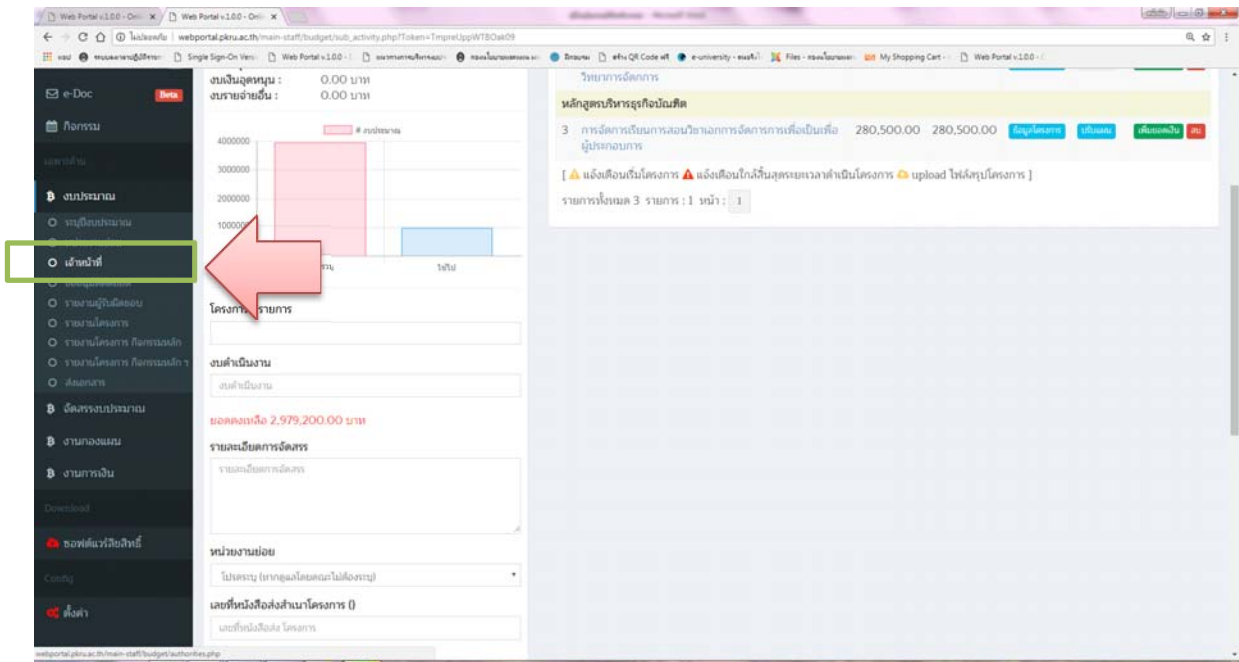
Web Portal v.1.0.0 - Onli × Web Portal v.1.0.0 - Onli ×

ไม่ปลอดภัย | webportal.pkru.ac.th/main-staff/budget/sub_activity.php?Token=TmpreUppWTBOak09

Single Sign-On Vers Web Portal v.1.0.0 e-university Files My Shopping Cart Web Portal v.1.0.0

e-Doc Beta
กิจกรรม
งบประมาณ
O สรุปงบประมาณ
O เจ้าหน้าที่
O รายงานผู้รับผิดชอบ
O รายงานโครงการ
O รายงานโครงการ กิจกรรมหลัก
O รายงานโครงการ กิจกรรมหลัก
O ติดตาม
จัดสรรงบประมาณ
งานกองแผน
งานการเงิน
Download
ซอฟต์แวร์ลิขสิทธิ์
Config
ตั้งค่า

งบเงินอุดหนุน : 0.00 บาท
งบรายจ่ายอื่น : 0.00 บาท

# งบประมาณ
4000000
3000000
2000000
1000000
ใช้ไป

โครงการ รายการ

งบดำเนินงาน
งบดำเนินงาน

ยอดคงเหลือ 2,979,200.00 บาท

รายละเอียดการจัดสรร
รายละเอียดการจัดสรร

หน่วยงานย่อย
โปรดระบุ (หากดูแลโดยคณะไม่ต้องระบุ)

เลขที่หนังสือส่งสำเนาโครงการ ()
เลขที่หนังสือส่ง โครงการ

วิทยาการจัดการ
หลักสูตรบริหารธุรกิจบัณฑิต
3 การจัดการเรียนการสอนวิชานอกการจัดการการเพื่อเป็นเพื่อผู้ประกอบการ 280,500.00 280,500.00 ข้อมูลโครงการ ปรับแผน เพิ่มยอดเงิน ลบ

[ แจ้งเตือนเริ่มโครงการ แจ้งเตือนใกล้สิ้นสุดระยะเวลาดำเนินโครงการ upload ไฟล์สรุปโครงการ ]

รายการทั้งหมด 3 รายการ : 1 หน้า : 1

webportal.pkru.ac.th/main-staff/budget/authorities.php